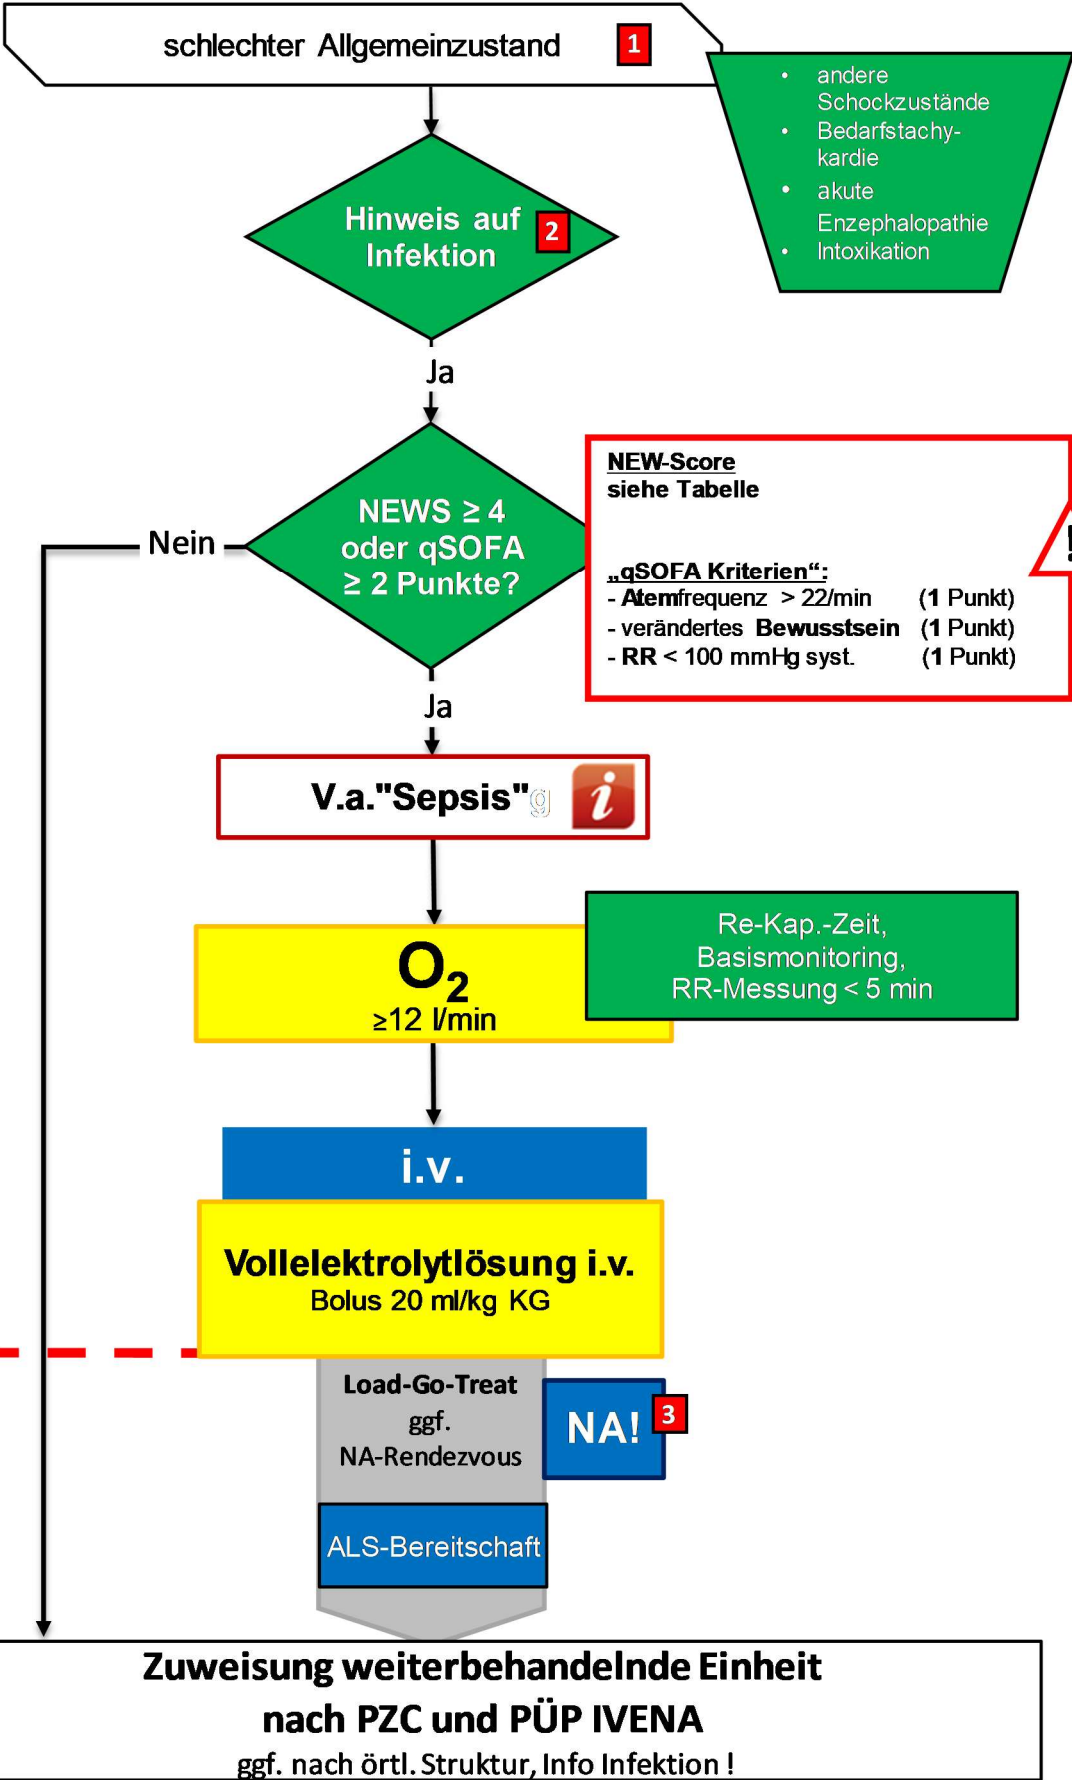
schlechter Allgemeinzustand 1

- andere Schockzustände
- Bedarfstachykardie
- akute Enzephalopathie
- Intoxikation

Hinweis auf Infektion 2

Ja

NEWS ≥ 4 oder qSOFA ≥ 2 Punkte?

Nein

NEW-Score
siehe Tabelle

„qSOFA Kriterien“:
- Atemfrequenz > 22/min (1 Punkt)
- verändertes Bewusstsein (1 Punkt)
- RR < 100 mmHg syst. (1 Punkt)

!

Ja

V.a."Sepsis"g i

$O_2$
≥12 l/min

Re-Kap.-Zeit, Basismonitoring, RR-Messung < 5 min

i.v.

Vollelektrolytlösung i.v.
Bolus 20 ml/kg KG

Load-Go-Treat
ggf.
NA-Rendezvous

NA! 3

ALS-Bereitschaft

Zuweisung weiterbehandelnde Einheit nach PZC und PÜP IVENA
ggf. nach örtl. Struktur, Info Infektion !